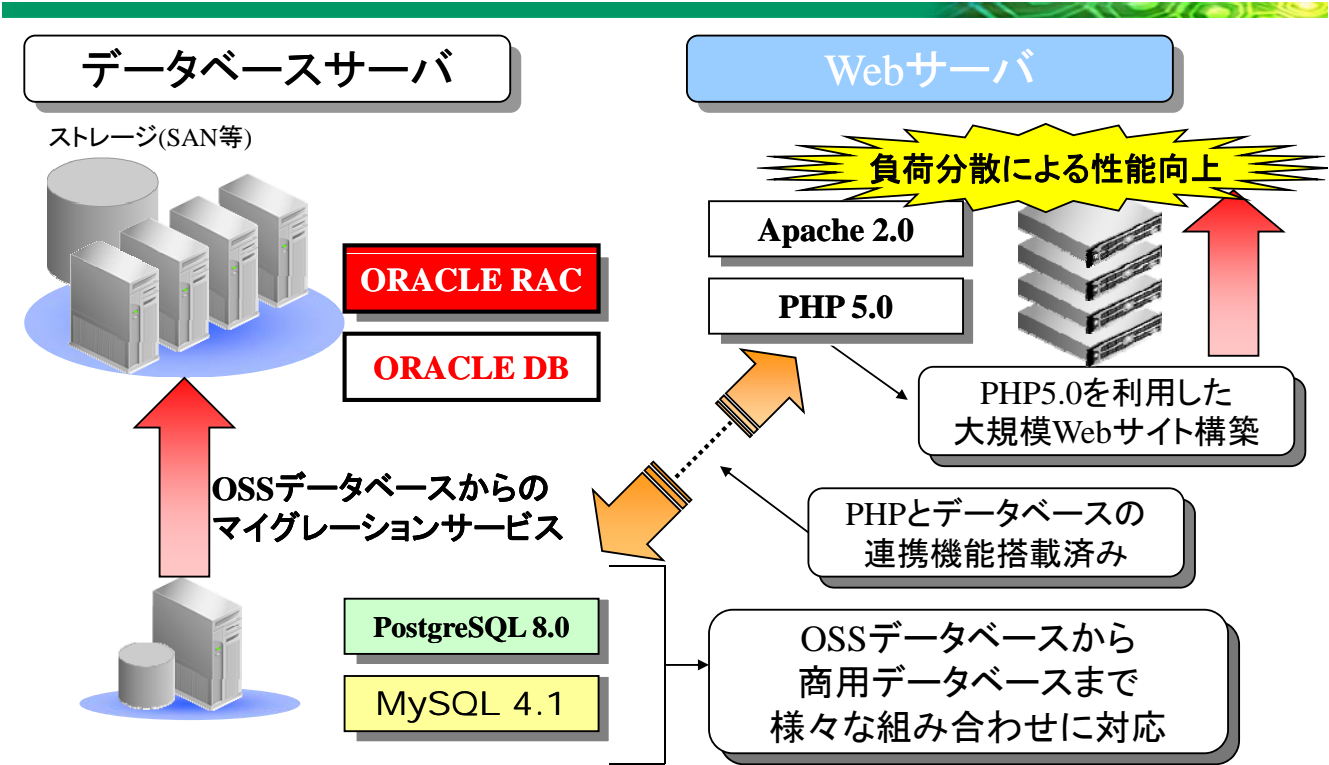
データベースサーバ

Webサーバ

ストレージ(SAN等)

負荷分散による性能向上

Apache 2.0

PHP 5.0

ORACLE RAC

ORACLE DB

PHP5.0を利用した
大規模Webサイト構築

OSSデータベースからの
マイグレーションサービス

PHPとデータベースの
連携機能搭載済み

PostgreSQL 8.0

MySQL 4.1

OSSデータベースから
商用データベースまで
様々な組み合わせに対応